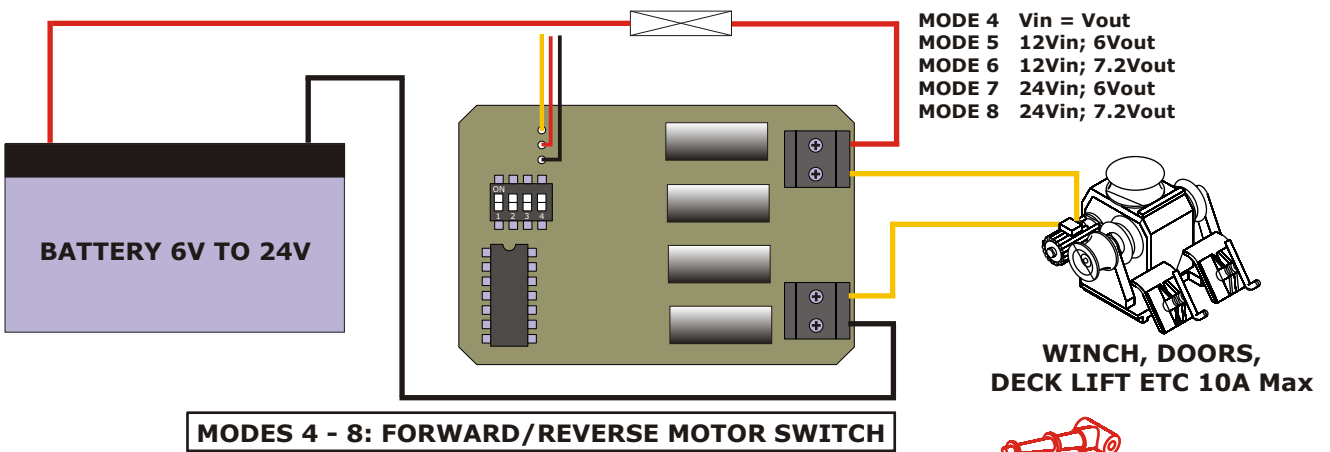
MODE 4 Vin = Vout
MODE 5 12Vin; 6Vout
MODE 6 12Vin; 7.2Vout
MODE 7 24Vin; 6Vout
MODE 8 24Vin; 7.2Vout

ON
1 2 3 4

BATTERY 6V TO 24V

WINCH, DOORS,
DECK LIFT ETC 10A Max

MODES 4 - 8: FORWARD/REVERSE MOTOR SWITCH